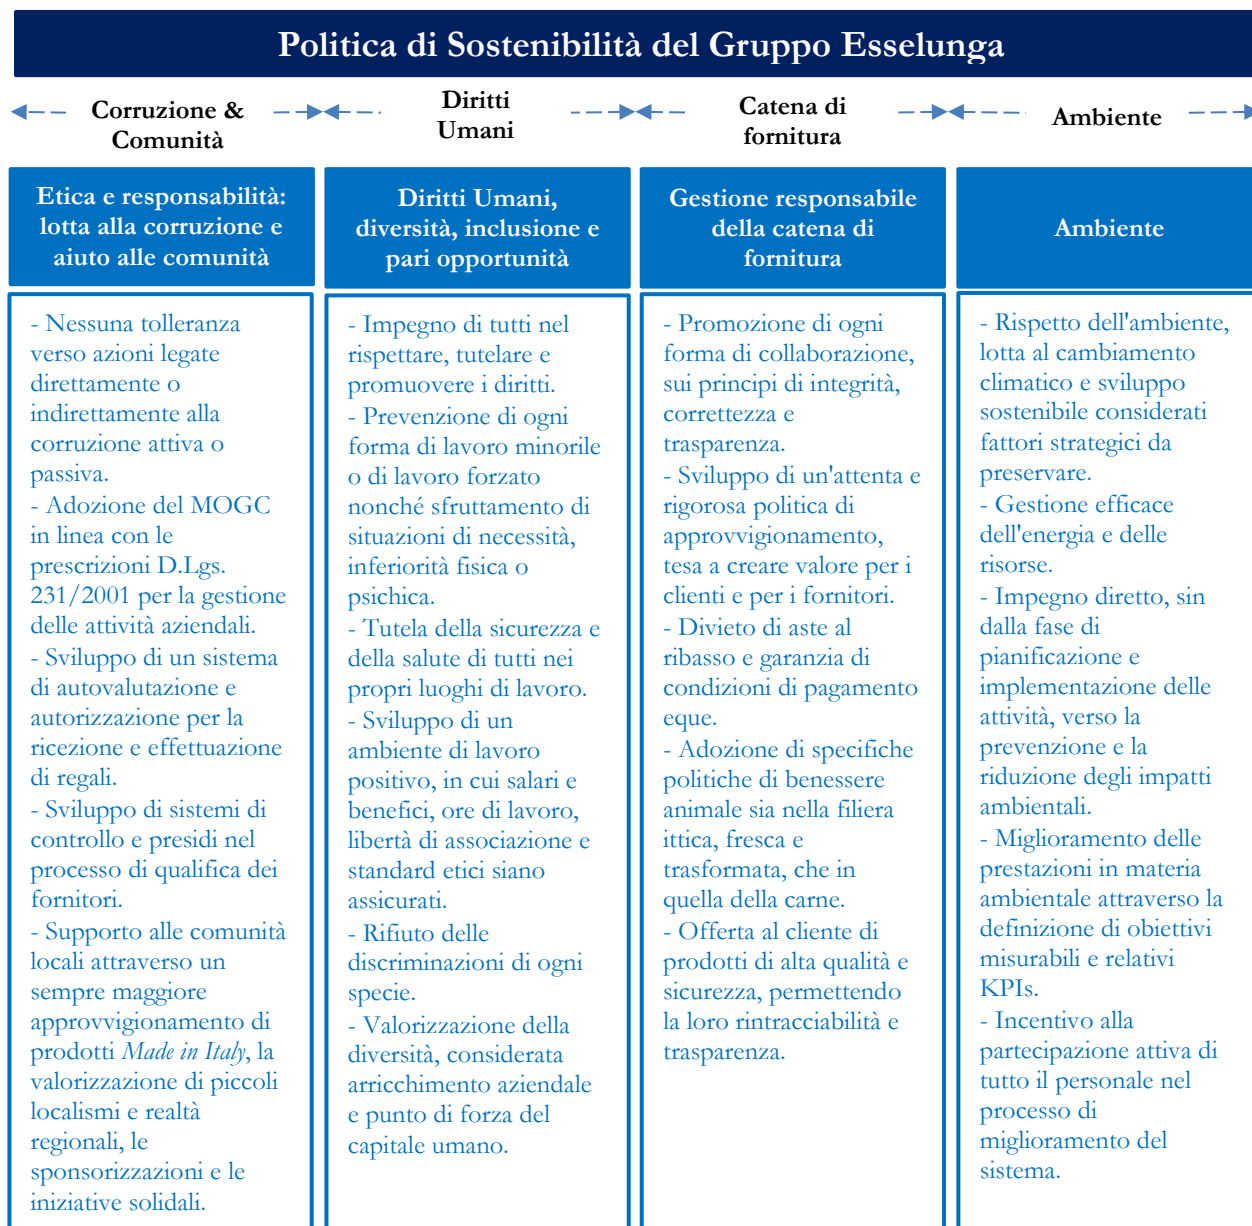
Politica di Sostenibilità del Gruppo Esselunga

Corruzione & Comunità

Diritti Umani

Catena di fornitura

Ambiente

Etica e responsabilità: lotta alla corruzione e aiuto alle comunità

- Nessuna tolleranza verso azioni legate direttamente o indirettamente alla corruzione attiva o passiva.
- Adozione del MOGC in linea con le prescrizioni D.Lgs. 231/2001 per la gestione delle attività aziendali.
- Sviluppo di un sistema di autovalutazione e autorizzazione per la ricezione e effettuazione di regali.
- Sviluppo di sistemi di controllo e presidi nel processo di qualifica dei fornitori.
- Supporto alle comunità locali attraverso un sempre maggiore approvvigionamento di prodotti Made in Italy, la valorizzazione di piccoli localismi e realtà regionali, le sponsorizzazioni e le iniziative solidali.

Diritti Umani, diversità, inclusione e pari opportunità

- Impegno di tutti nel rispettare, tutelare e promuovere i diritti.
- Prevenzione di ogni forma di lavoro minorile o di lavoro forzato nonché sfruttamento di situazioni di necessità, inferiorità fisica o psichica.
- Tutela della sicurezza e della salute di tutti nei propri luoghi di lavoro.
- Sviluppo di un ambiente di lavoro positivo, in cui salari e benefici, ore di lavoro, libertà di associazione e standard etici siano assicurati.
- Rifiuto delle discriminazioni di ogni specie.
- Valorizzazione della diversità, considerata arricchimento aziendale e punto di forza del capitale umano.

Gestione responsabile della catena di fornitura

- Promozione di ogni forma di collaborazione, sui principi di integrità, correttezza e trasparenza.
- Sviluppo di un'attenta e rigorosa politica di approvvigionamento, tesa a creare valore per i clienti e per i fornitori.
- Divieto di aste al ribasso e garanzia di condizioni di pagamento eque.
- Adozione di specifiche politiche di benessere animale sia nella filiera ittica, fresca e trasformata, che in quella della carne.
- Offerta al cliente di prodotti di alta qualità e sicurezza, permettendo la loro rintracciabilità e trasparenza.

Ambiente

- Rispetto dell'ambiente, lotta al cambiamento climatico e sviluppo sostenibile considerati fattori strategici da preservare.
- Gestione efficace dell'energia e delle risorse.
- Impegno diretto, sin dalla fase di pianificazione e implementazione delle attività, verso la prevenzione e la riduzione degli impatti ambientali.
- Miglioramento delle prestazioni in materia ambientale attraverso la definizione di obiettivi misurabili e relativi KPIs.
- Incentivo alla partecipazione attiva di tutto il personale nel processo di miglioramento del sistema.